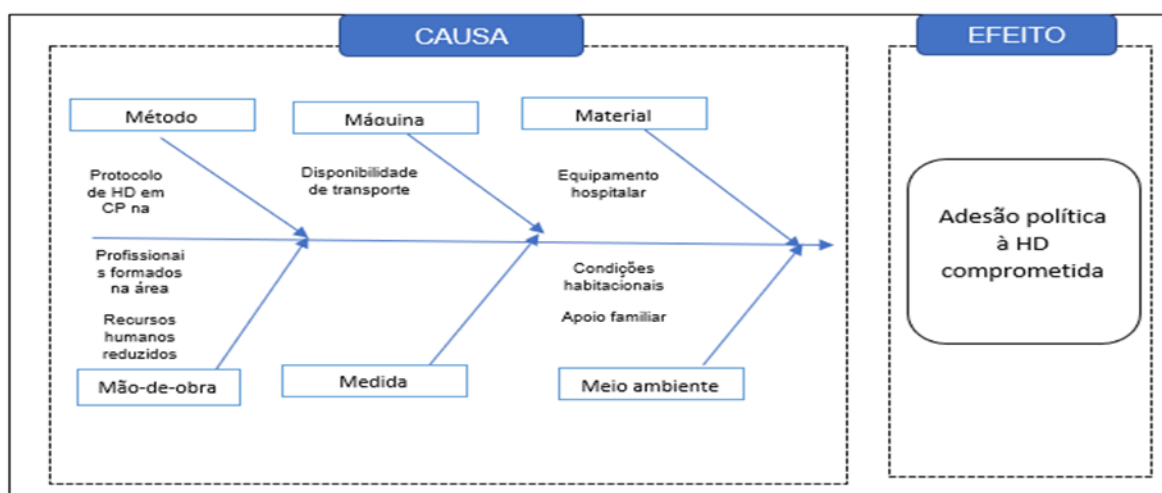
CAUSA

EFEITO

Método

Máquina

Material

Protocolo de HD em CP na

Disponibilidade de transporte

Equipamento hospitalar

Profissionais formados na área

Recursos humanos reduzidos

Condições habitacionais

Apoio familiar

Mão-de-obra

Medida

Meio ambiente

Adesão política à HD comprometida